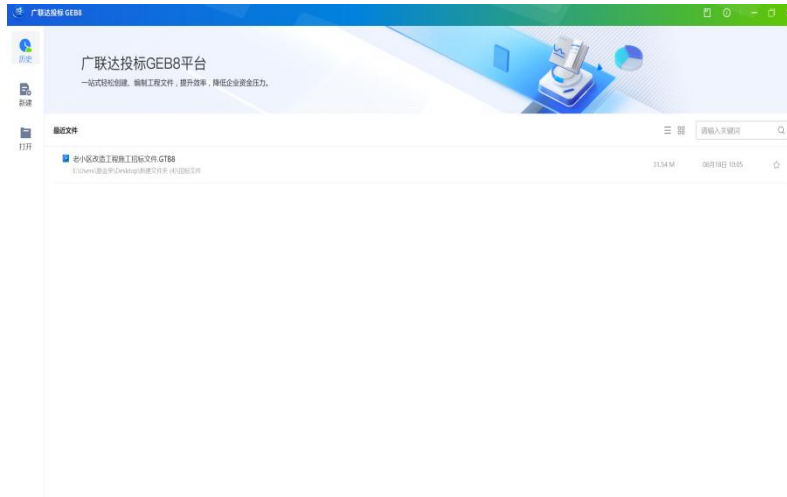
广联达投标 GEB8

历史

新建

打开

广联达投标GEB8平台

一站式轻松创建、编制工程文件，提升效率，降低企业资金压力。

最近文件

请输入关键词

老小区改造工程施工招标文件.GTB8

E:\Users\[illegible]\Desktop\新建文件夹 (4)\招标文件

31.54 M

06月18日 10:05